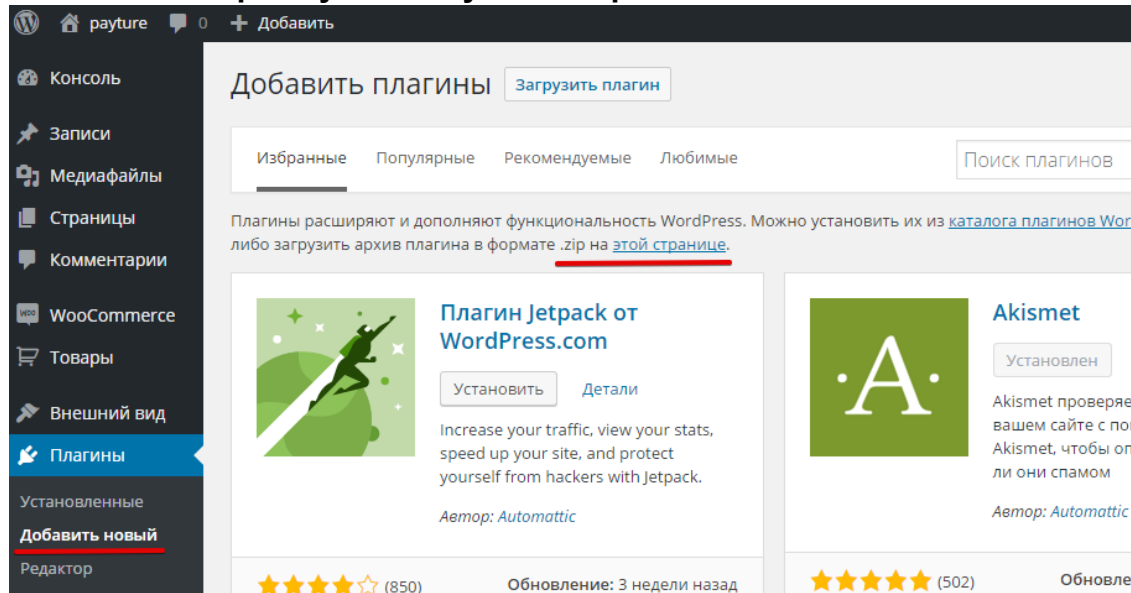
payture 0 + Добавить

Консоль
Записи
Медиафайлы
Страницы
Комментарии
WooCommerce
Товары
Внешний вид
Плагины
Установленные
Добавить новый
Редактор

Добавить плагины Загрузить плагин

Избранные Популярные Рекомендуемые Любимые Поиск плагинов

Плагины расширяют и дополняют функциональность WordPress. Можно установить их из каталога плагинов Wor либо загрузить архив плагина в формате .zip на этой странице.

Плагин Jetpack от WordPress.com
Установить Детали
Increase your traffic, view your stats, speed up your site, and protect yourself from hackers with Jetpack.
Автор: Automattic

(850) Обновление: 3 недели назад

Akismet
Установлен
Akismet проверяе вашем сайте с по Akismet, чтобы оп ли они спамом
Автор: Automattic

(502) Обновле